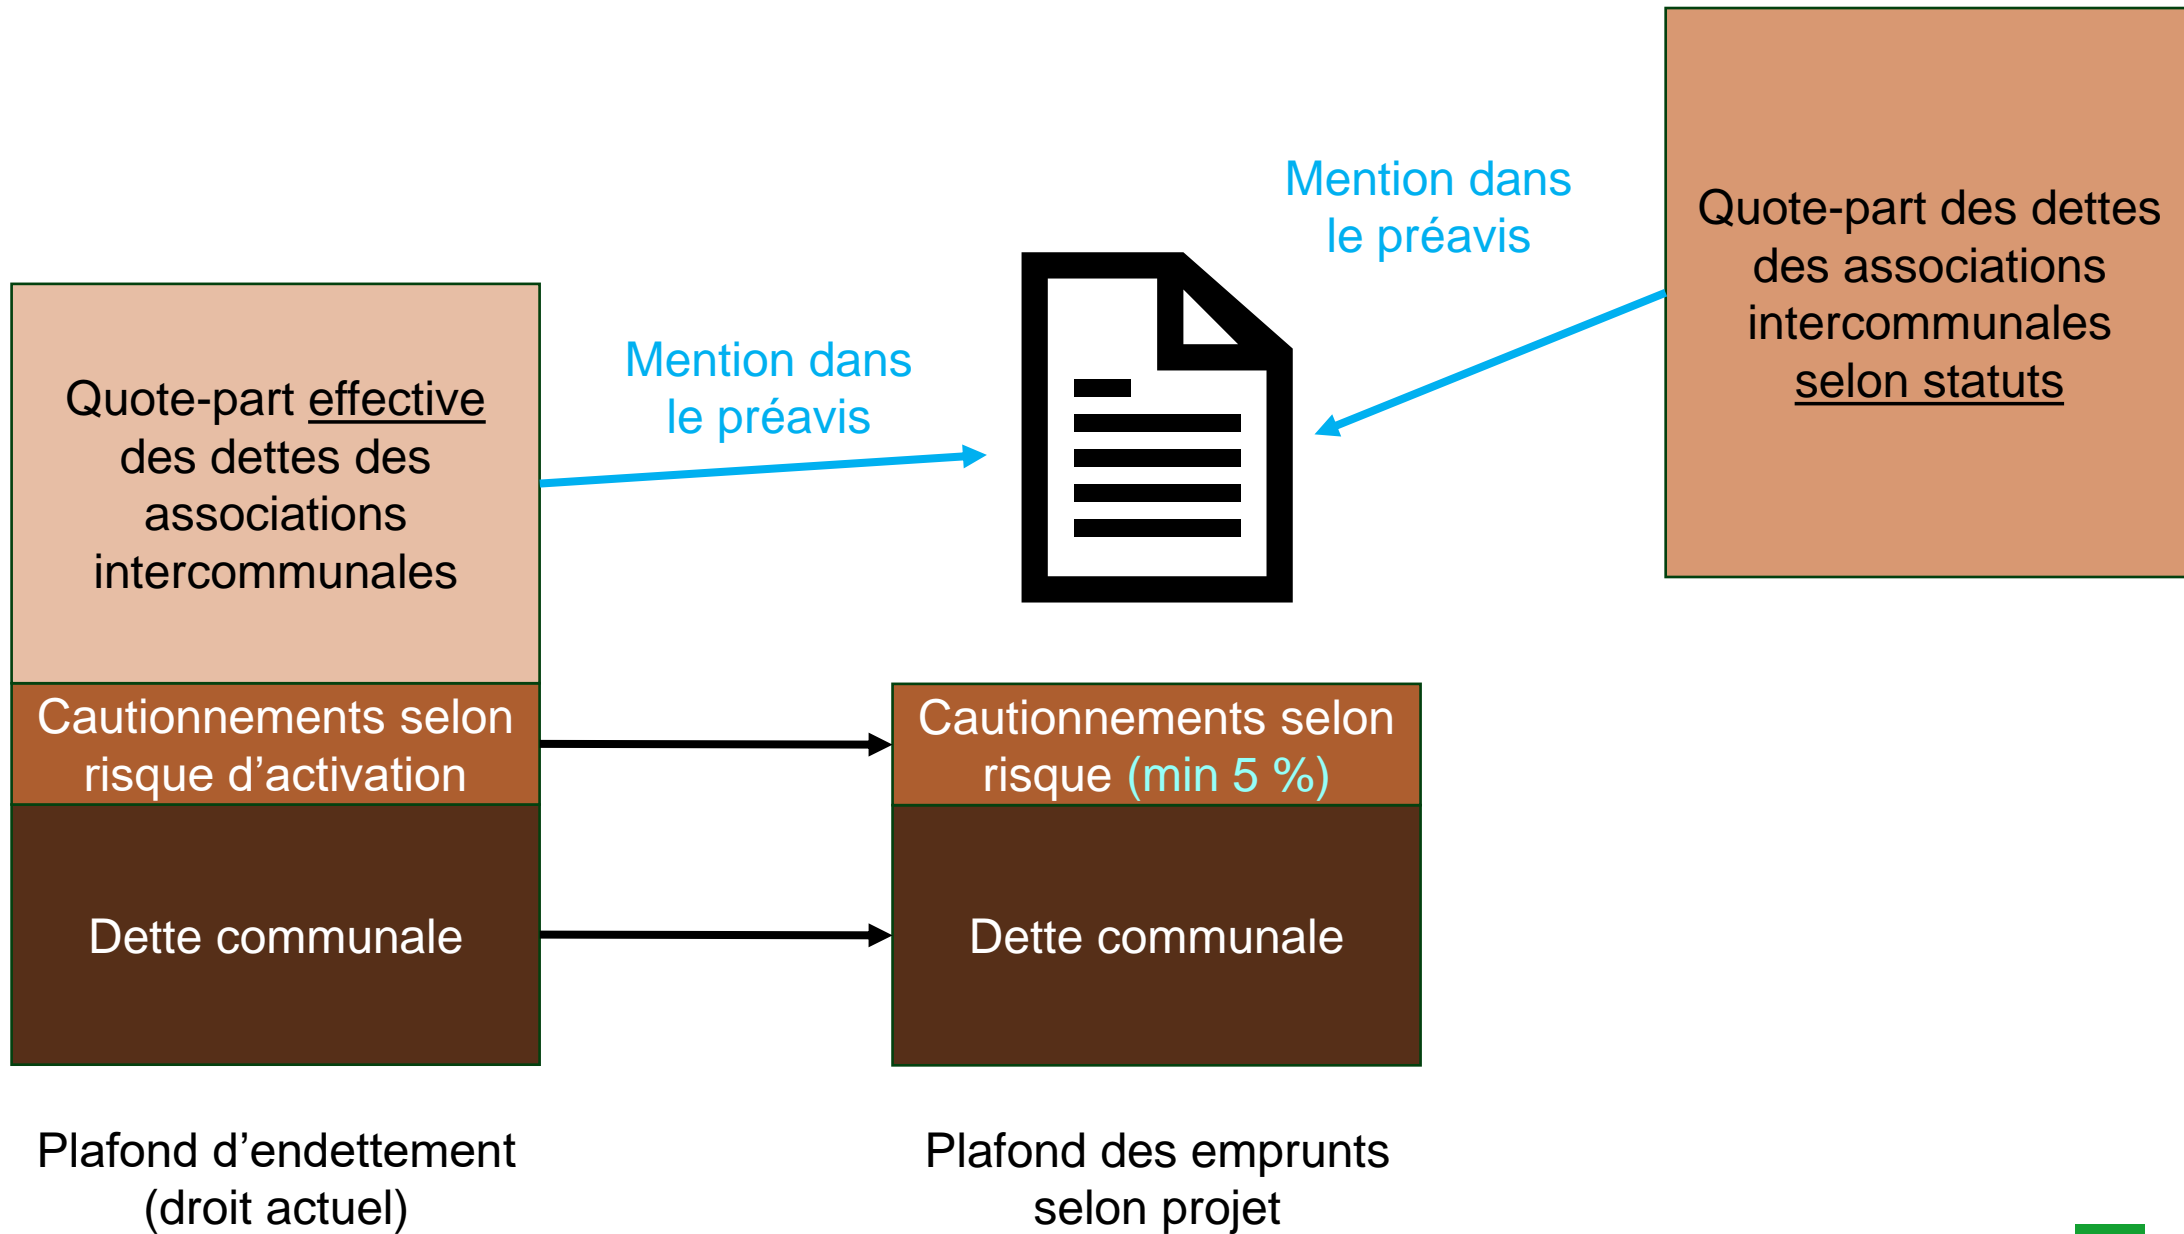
Mention dans le préavis

Quote-part des dettes des associations intercommunales selon statuts

Quote-part effective des dettes des associations intercommunales

Mention dans le préavis

Cautionnements selon risque d'activation

Cautionnements selon risque (min 5 %)

Dette communale

Dette communale

Plafond d'endettement (droit actuel)

Plafond des emprunts selon projet